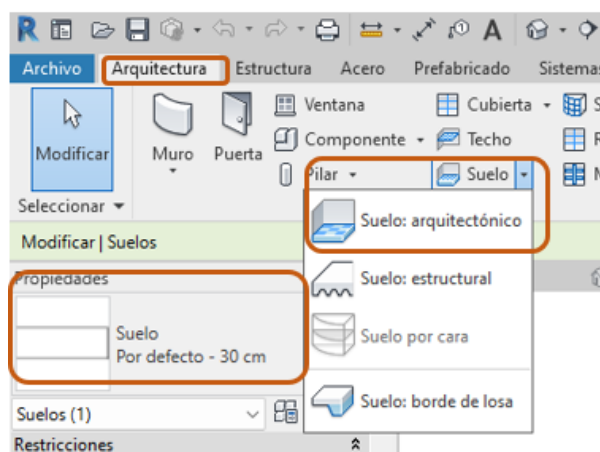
R

Archivo Arquitectura Estructura Acero Prefabricado Sistemas

Modificar

Muro

Puerta

Ventana

Componente

Pilar

Cubierta

Techo

Suelo

Seleccionar

Modificar | Suelos

Propiedades

Suelo
Por defecto - 30 cm

Suelos (1)

Restricciones

Suelo: arquitectónico

Suelo: estructural

Suelo por cara

Suelo: borde de losa